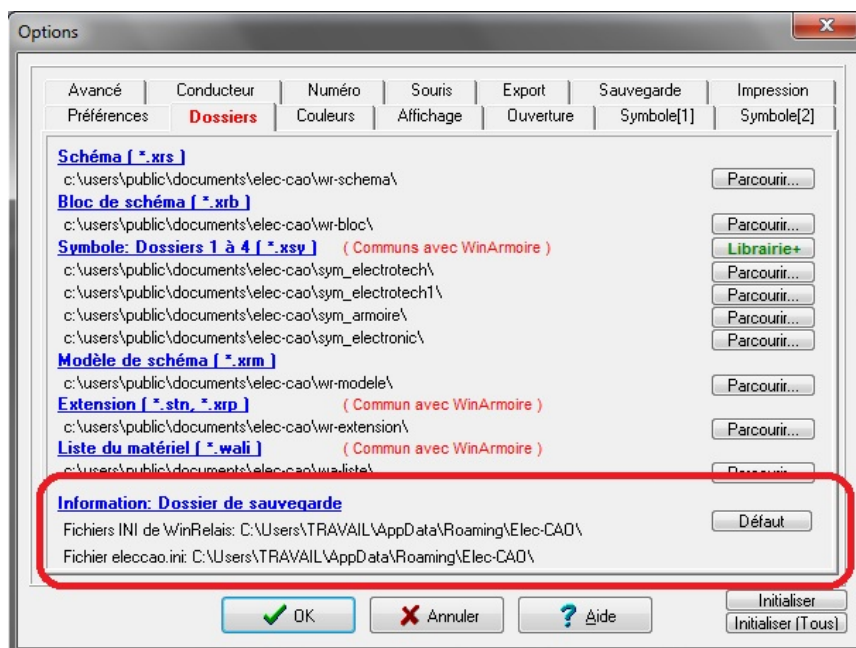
Options

Avancé | Conducteur | Numéro | Souris | Export | Sauvegarde | Impression
Préférences | Dossiers | Couleurs | Affichage | Ouverture | Symbole[1] | Symbole[2]

Schéma ( *.xrs )
c:\users\public\documents\elec-cao\wr-schema\ Parcourir...
Bloc de schéma ( *.xrb )
c:\users\public\documents\elec-cao\wr-bloc\ Parcourir...
Symbole: Dossiers 1 à 4 ( *.xsy ) ( Communs avec WinArmoire ) Librairie+
c:\users\public\documents\elec-cao\sym_electrotech\ Parcourir...
c:\users\public\documents\elec-cao\sym_electrotech1\ Parcourir...
c:\users\public\documents\elec-cao\sym_armoire\ Parcourir...
c:\users\public\documents\elec-cao\sym_electronic\ Parcourir...
Modèle de schéma ( *.xrm )
c:\users\public\documents\elec-cao\wr-modele\ Parcourir...
Extension ( *.stn, *.xrp ) ( Commun avec WinArmoire )
c:\users\public\documents\elec-cao\wr-extension\ Parcourir...
Liste du matériel ( *.wali ) ( Commun avec WinArmoire )
c:\users\public\documents\elec-cao\wa-liste\ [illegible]

Information: Dossier de sauvegarde
Fichiers INI de WinRelais: C:\Users\TRAVAIL\AppData\Roaming\Elec-CAO\ Défaut
Fichier eleccao.ini: C:\Users\TRAVAIL\AppData\Roaming\Elec-CAO\

OK | Annuler | Aide | Initialiser | Initialiser (Tous)